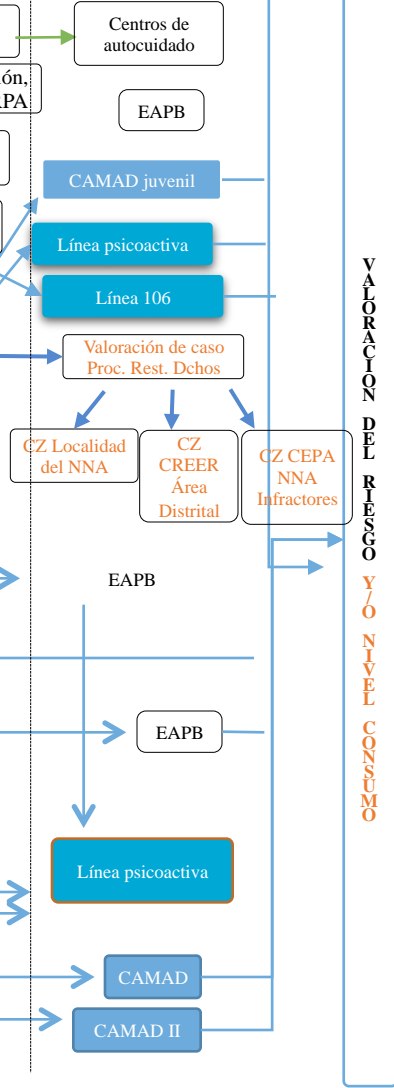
Centros de autocuidado

ón, APA

EAPB

CAMAD juvenil

Línea psicoactiva

Línea 106

Valoración de caso Proc. Rest. Dchos

CZ Localidad del NNA

CZ CREER Área Distrital

CZ CEPA NNA Infractores

EAPB

EAPB

Línea psicoactiva

CAMAD

CAMAD II

VALORACIÓN DEL RIESGO Y/O NIVEL CONSUMO